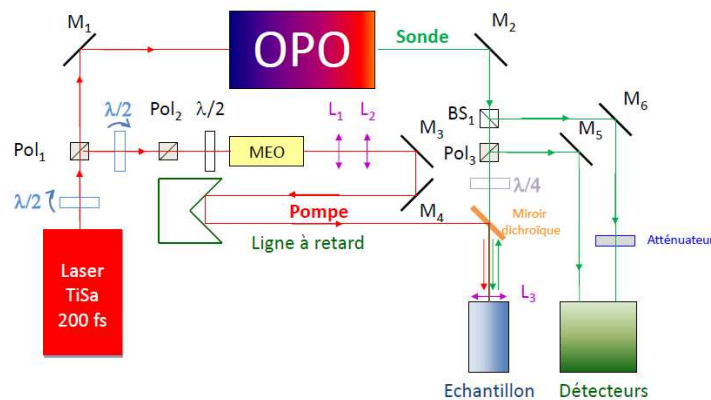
$M_1$

OPO

Sonde

$M_2$

$\lambda/2$

$Pol_2$

$\lambda/2$

$L_1$

$L_2$

$BS_1$

$M_6$

$Pol_1$

MEO

$M_3$

$Pol_3$

$M_5$

$\lambda/2$

Pompe

$M_4$

$\lambda/4$

Miroir dichroïque

Ligne à retard

Atténuateu

Laser TiSa 200 fs

$L_3$

Echantillon

Détecteurs